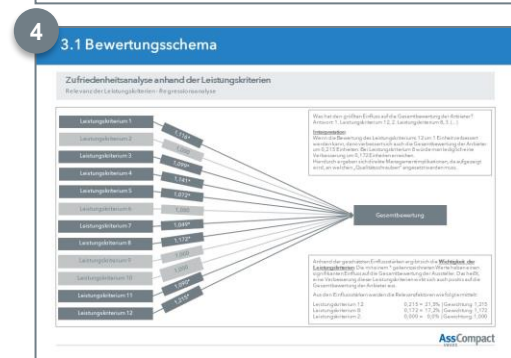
4

3.1 Bewertungsschema

Zufriedenheitsanalyse anhand der Leistungskriterien

Relevanz der Leistungskriterien - Regressionsanalyse

Leistungskriterium 1
Leistungskriterium 2
Leistungskriterium 3
Leistungskriterium 4
Leistungskriterium 5
Leistungskriterium 6
Leistungskriterium 7
Leistungskriterium 8
Leistungskriterium 9
Leistungskriterium 10
Leistungskriterium 11
Leistungskriterium 12

1,174*
1,050
1,099*
1,141*
1,072*
1,050
1,049*
1,172*
1,050
1,050
1,090*
1,215*

Gesamtbewertung

Was hat den größten Einfluss auf die Gesamtbewertung der Anbieter? Antwort: 1. Leistungskriterium 12, 2. Leistungskriterium 8, 3. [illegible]

Interpretation:
Wenn die Bewertung des Leistungskriteriums 12 um 1 Einheit verbessert werden kann, dann verbessert sich auch die Gesamtbewertung der Anbieter um 0,215 Einheiten. Bei Leistungskriterium 8 würde man lediglich eine Verbesserung um 0,172 Einheiten erreichen. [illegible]

Anhand der geschätzten Einflussstärken ergibt sich die Wichtigkeit der Leistungskriterien. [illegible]

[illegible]

Leistungskriterium 12 0,215 = 21,5% Gewichtung 1,215
Leistungskriterium 8 0,172 = 17,2% Gewichtung 1,172
Leistungskriterium 2 0,000 = 0,0% Gewichtung 1,000

AssCompact